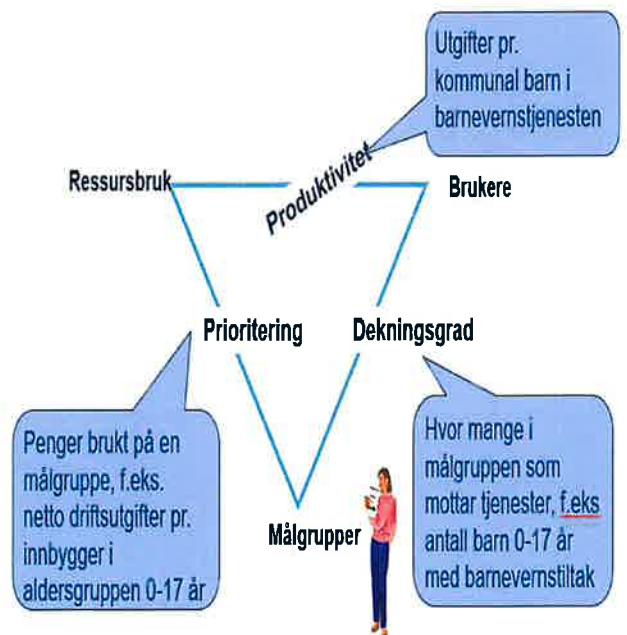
Utgifter pr. kommunal barn i barnevernstjenesten

Ressursbruk

Produktivitet

Brukere

Prioritering

Dekningsgrad

Penger brukt på en målgruppe, f.eks. netto driftsutgifter pr. innbygger i aldersgruppen 0-17 år

Hvor mange i målgruppen som mottar tjenester, f.eks antall barn 0-17 år med barnevernstiltak

Målgrupper